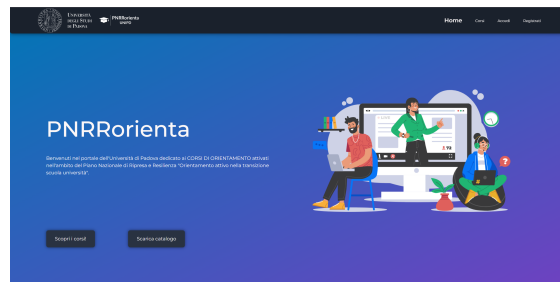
Università degli Studi di Padova

PNRRorienta UNIPD

Home Corsi Accedi Registrati

PNRRorienta

Benvenuti nel portale dell'Università di Padova dedicato ai CORSI DI ORIENTAMENTO attivati nell'ambito del Piano Nazionale di Ripresa e Resilienza "Orientamento attivo nella transizione scuola università".

Scopri i corsi

Scarica catalogo